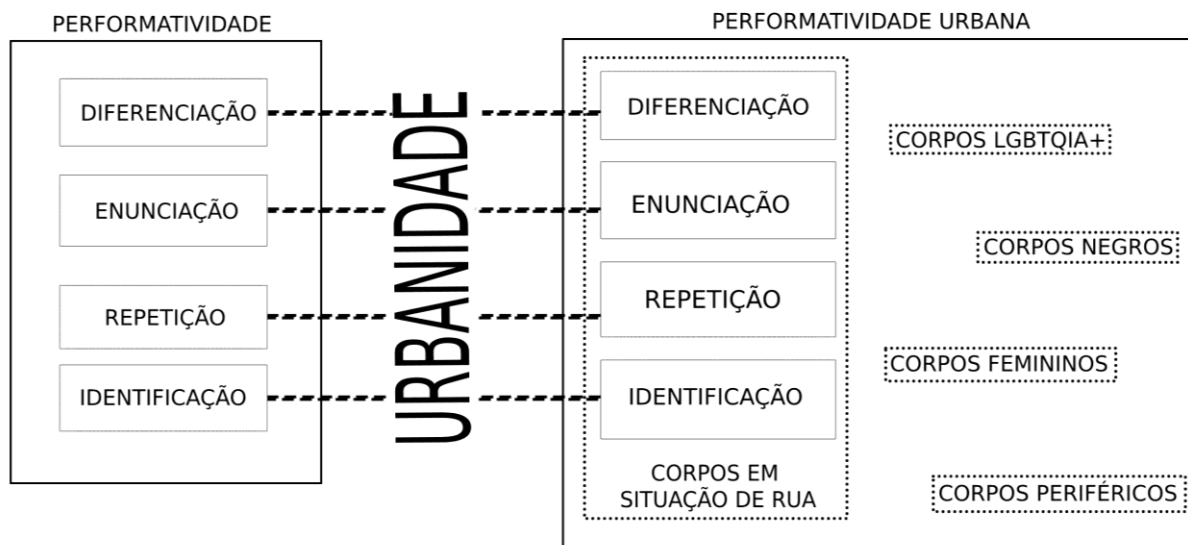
PERFORMATIVIDADE

DIFERENCIAÇÃO

ENUNCIAÇÃO

REPETIÇÃO

IDENTIFICAÇÃO

URBANIDADE

PERFORMATIVIDADE URBANA

DIFERENCIAÇÃO

ENUNCIAÇÃO

REPETIÇÃO

IDENTIFICAÇÃO

CORPOS EM SITUAÇÃO DE RUA

CORPOS LGBTQIA+

CORPOS NEGROS

CORPOS FEMININOS

CORPOS PERIFÉRICOS